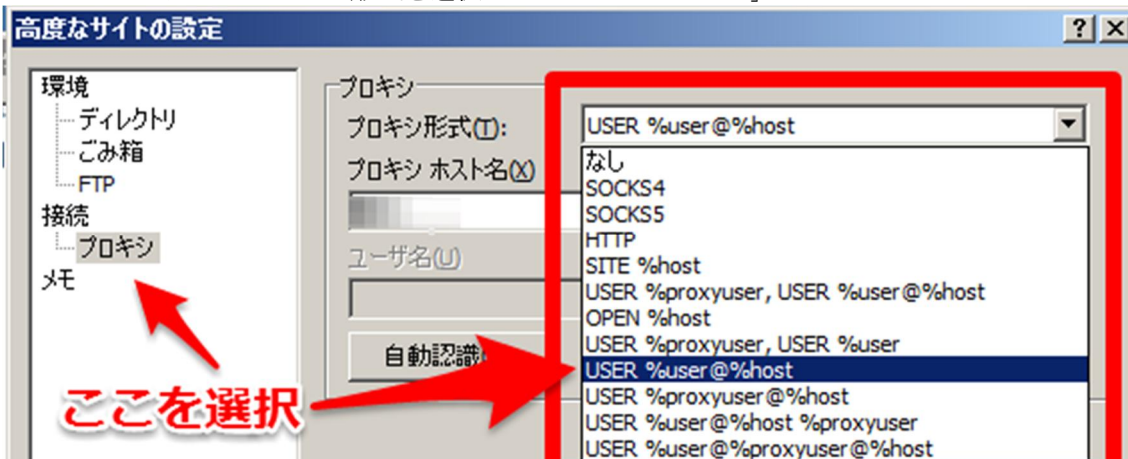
高度なサイトの設定

?
X

環境
ディレクトリ
ごみ箱
FTP
接続
プロキシ
メモ

プロキシ
プロキシ形式(T):
プロキシ ホスト名(X)
ユーザ名(U)
自動認識

USER %user@%host
なし
SOCKS4
SOCKS5
HTTP
SITE %host
USER %proxyuser, USER %user@%host
OPEN %host
USER %proxyuser, USER %user
USER %user@%host
USER %proxyuser@%host
USER %user@%host %proxyuser
USER %user@%proxyuser@%host

ここを選択